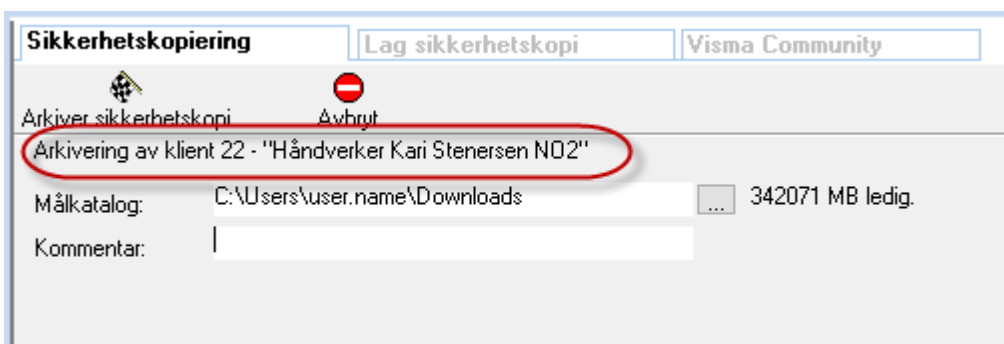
Sikkerhetskopiering
Lag sikkerhetskopi
Visma Community

Arkiver sikkerhetskopi
Avbryt

Arkivering av klient 22 - "Håndverker Kari Stenersen NO2"

Målkatalog: C:\Users\user.name\Downloads ... 342071 MB ledig.

Kommentar: